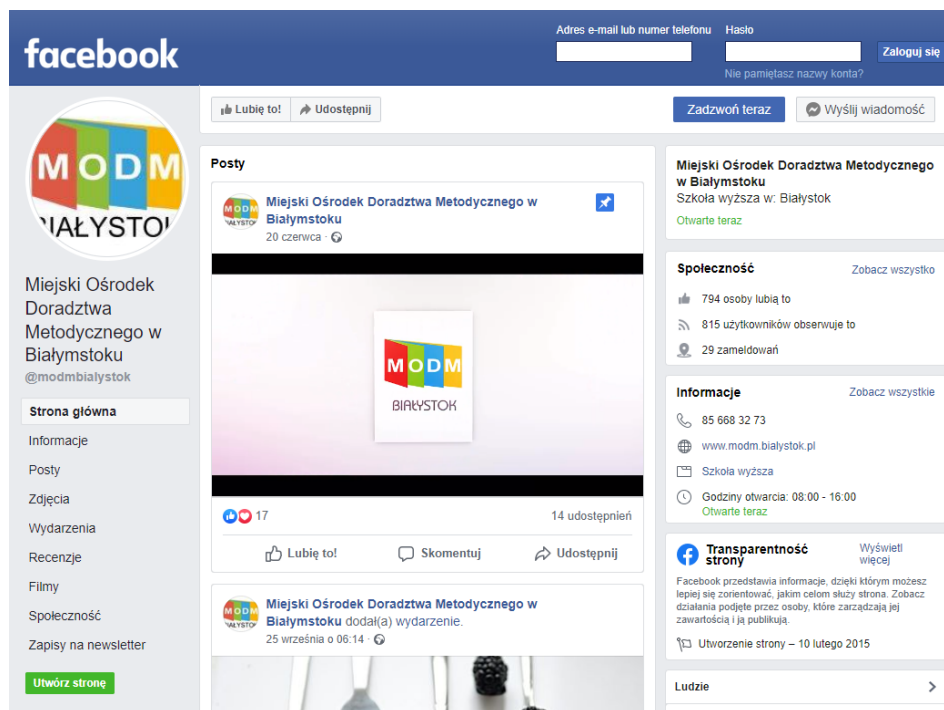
facebook

Adres e-mail lub numer telefonu
Hasło
Zaloguj się
Nie pamiętasz nazwy konta?

MODM
BIAŁYSTOK

Miejski Ośrodek Doradztwa Metodycznego w Białymstoku
@modmbialystok

Strona główna
Informacje
Posty
Zdjęcia
Wydarzenia
Recenzje
Filmy
Społeczność
Zapisy na newsletter
Utwórz stronę

Lubię to!
Udostępnij
Zadzwoń teraz
Wyślij wiadomość

Posty

Miejski Ośrodek Doradztwa Metodycznego w Białymstoku
20 czerwca ·

MODM
BIAŁYSTOK

17
14 udostępnień
Lubię to!
Skomentuj
Udostępnij

Miejski Ośrodek Doradztwa Metodycznego w Białymstoku dodał(a) wydarzenie.
25 września o 06:14 ·

Miejski Ośrodek Doradztwa Metodycznego w Białymstoku
Szkoła wyższa w: Białystok
Otwarte teraz

Społeczność
Zobacz wszystko
794 osoby lubią to
815 użytkowników obserwuje to
29 zameldowań

Informacje
Zobacz wszystkie
85 668 32 73
www.modm.bialystok.pl
Szkoła wyższa
Godziny otwarcia: 08:00 - 16:00
Otwarte teraz

Transparentność strony
Wyświetl więcej
Facebook przedstawia informacje, dzięki którym możesz lepiej się zorientować, jakim celom służy strona. Zobacz działania podjęte przez osoby, które zarządzają jej zawartością i ją publikują.
Utworzenie strony – 10 lutego 2015

Ludzie